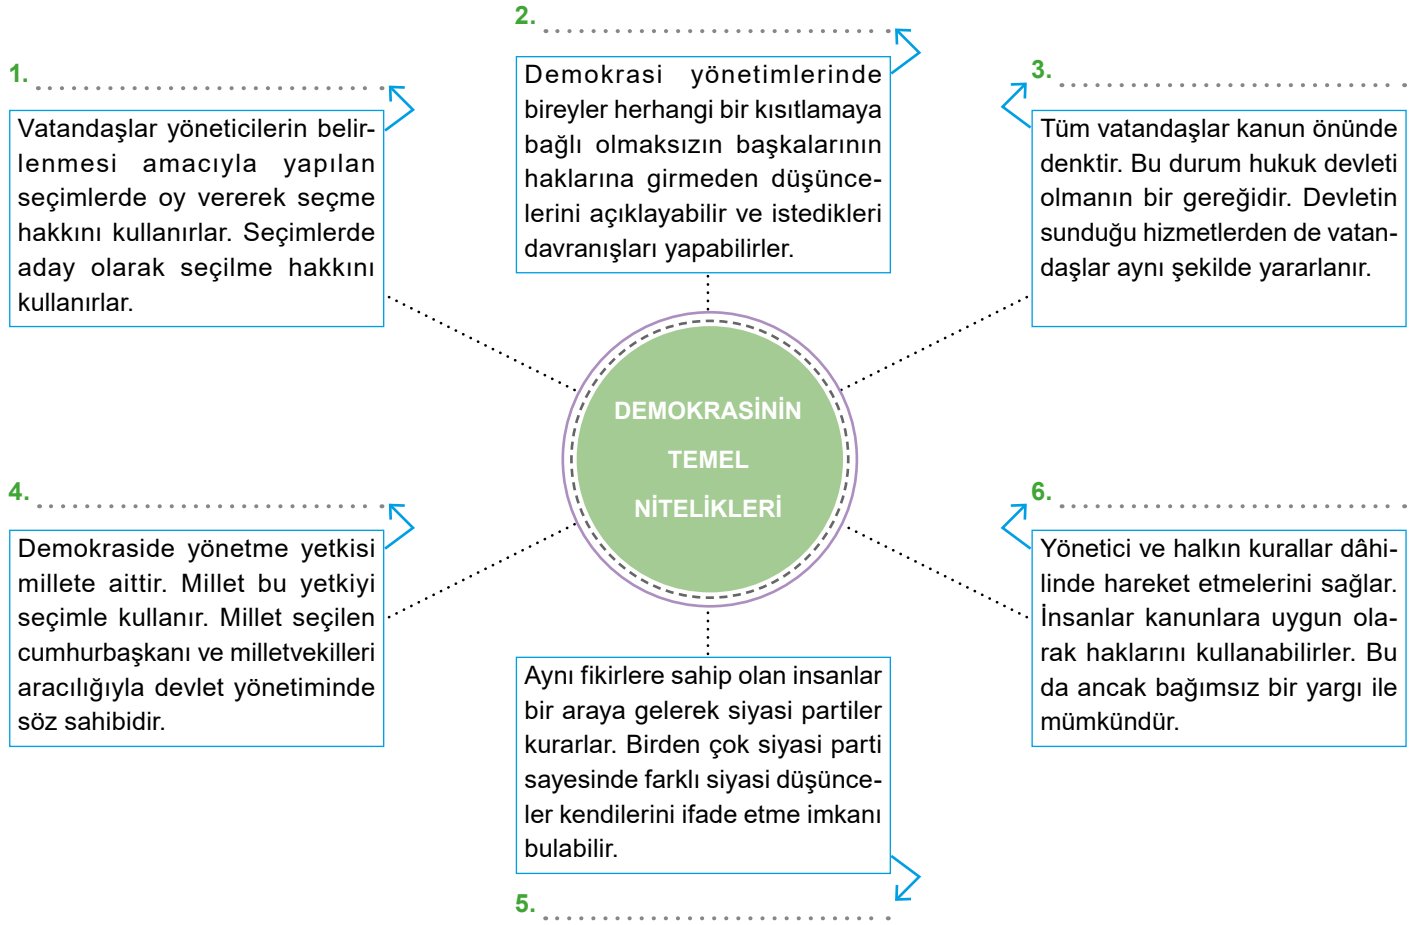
2. ..............................

Demokrasi yönetimlerinde bireyler herhangi bir kısıtlamaya bağlı olmaksızın başkalarının haklarına girmeden düşüncelerini açıklayabilir ve istedikleri davranışları yapabilirler.

1. ..............................

Vatandaşlar yöneticilerin belirlenmesi amacıyla yapılan seçimlerde oy vererek seçme hakkını kullanırlar. Seçimlerde aday olarak seçilme hakkını kullanırlar.

3. ..............................

Tüm vatandaşlar kanun önünde denktir. Bu durum hukuk devleti olmanın bir gereğidir. Devletin sunduğu hizmetlerden de vatandaşlar aynı şekilde yararlanır.

DEMOKRASİNİN TEMEL NİTELİKLERİ

4. ..............................

Demokraside yönetme yetkisi millete aittir. Millet bu yetkiyi seçimle kullanır. Millet seçilen cumhurbaşkanı ve milletvekilleri aracılığıyla devlet yönetiminde söz sahibidir.

6. ..............................

Yönetici ve halkın kurallar dâhilinde hareket etmelerini sağlar. İnsanlar kanunlara uygun olarak haklarını kullanabilirler. Bu da ancak bağımsız bir yargı ile mümkündür.

Aynı fikirlere sahip olan insanlar bir araya gelerek siyasi partiler kurarlar. Birden çok siyasi parti sayesinde farklı siyasi düşünceler kendilerini ifade etme imkanı bulabilir.

5. ..............................